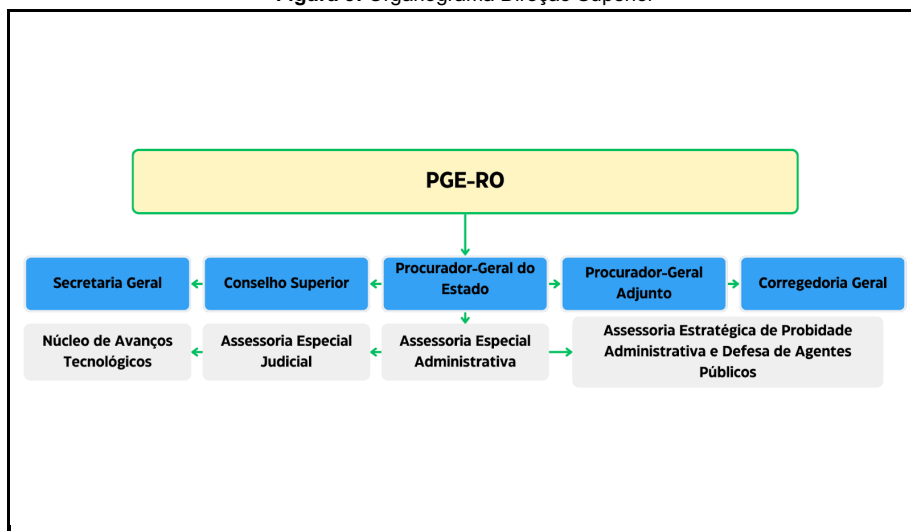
Figura 3: Organograma Direção Superior

PGE-RO

Secretaria Geral

Conselho Superior

Procurador-Geral do Estado

Procurador-Geral Adjunto

Corregedoria Geral

Núcleo de Avanços Tecnológicos

Assessoria Especial Judicial

Assessoria Especial Administrativa

Assessoria Estratégica de Probidade Administrativa e Defesa de Agentes Públicos